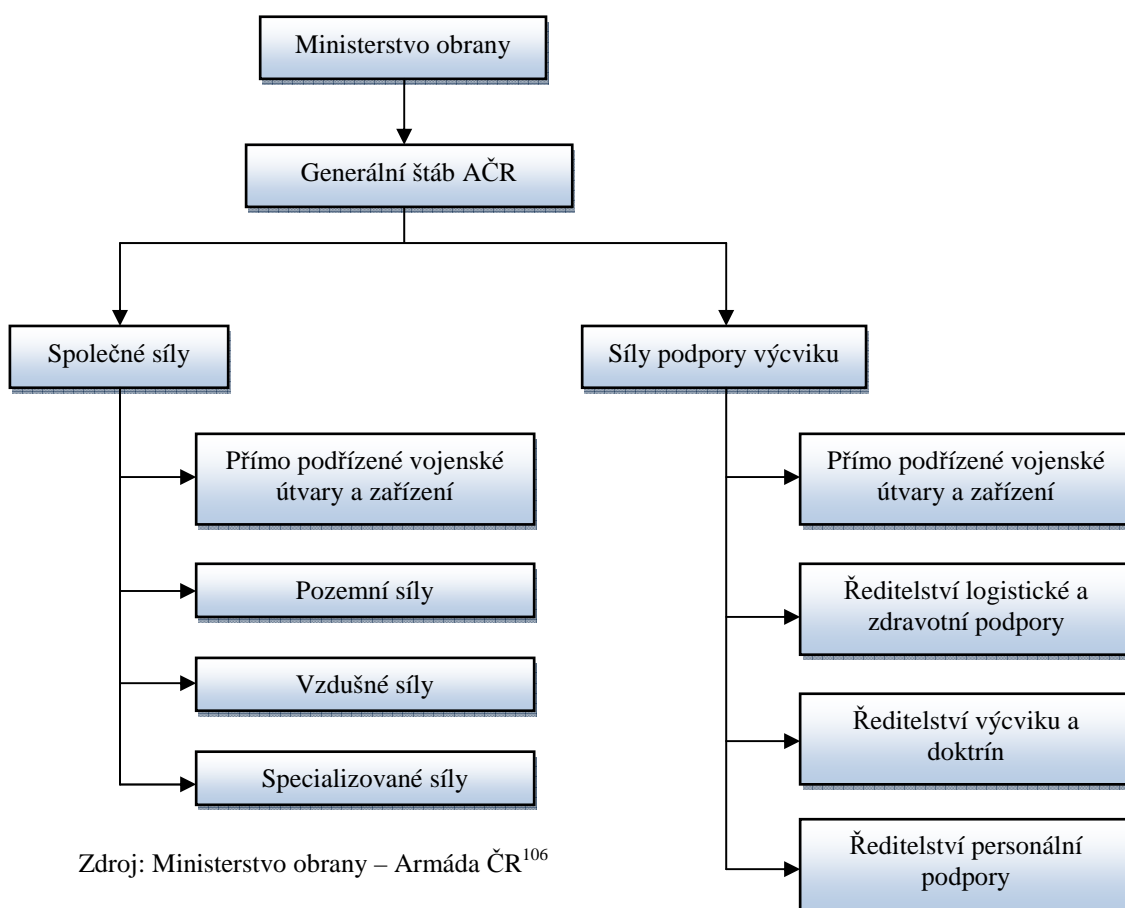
Ministerstvo obrany

Generální štáb AČR

Společné síly

Síly podpory výcviku

Přímo podřízené vojenské útvary a zařízení

Pozemní síly

Vzdušné síly

Specializované síly

Přímo podřízené vojenské útvary a zařízení

Ředitelství logistické a zdravotní podpory

Ředitelství výcviku a doktrín

Ředitelství personální podpory

Zdroj: Ministerstvo obrany – Armáda ČR$^{106}$